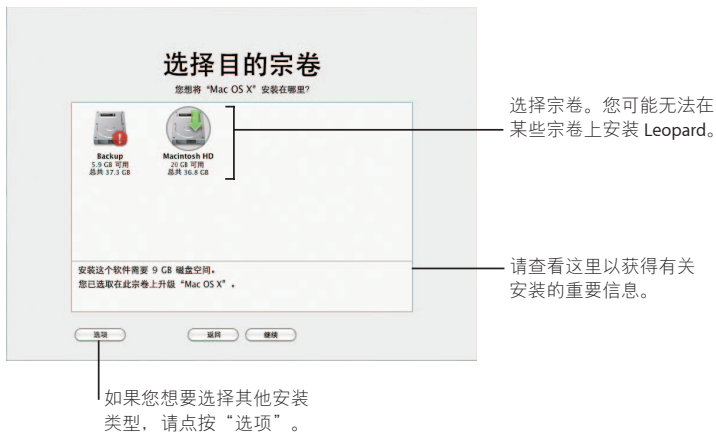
选择目的宗卷

您想将“Mac OS X”安装在哪里?

Backup
5.9 GB 可用
总共 37.3 GB

Macintosh HD
20 GB 可用
总共 36.8 GB

安装这个软件需要 9 GB 磁盘空间。
您已选取在此宗卷上升级“Mac OS X”。

选项

返回

继续

选择宗卷。您可能无法在某些宗卷上安装 Leopard。

请查看这里以获得有关安装的重要信息。

如果您想要选择其他安装类型，请点按“选项”。